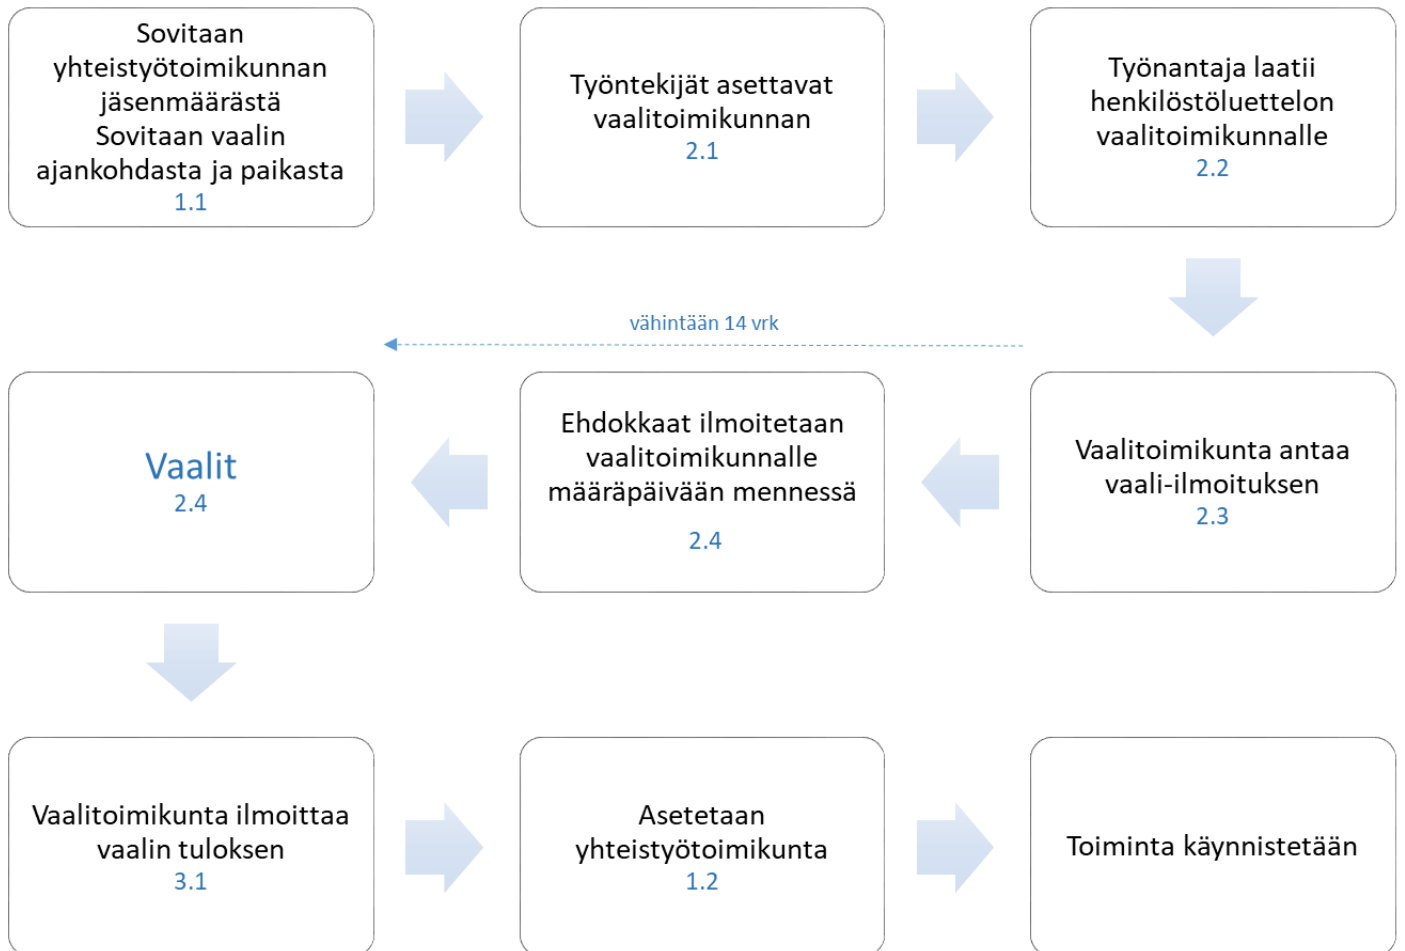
Sovitaan yhteistyötoimikunnan jäsenmäärästä
Sovitaan vaalin ajankohdasta ja paikasta
1.1

Työntekijät asettavat vaalitoimikunnan
2.1

Työnantaja laatii henkilöstöluettelon vaalitoimikunnalle
2.2

vähintään 14 vrk

Vaalit
2.4

Ehdokkaat ilmoitetaan vaalitoimikunnalle määräpäivään mennessä
2.4

Vaalitoimikunta antaa vaali-ilmoituksen
2.3

Vaalitoimikunta ilmoittaa vaalin tuloksen
3.1

Asetetaan yhteistyötoimikunta
1.2

Toiminta käynnistetään